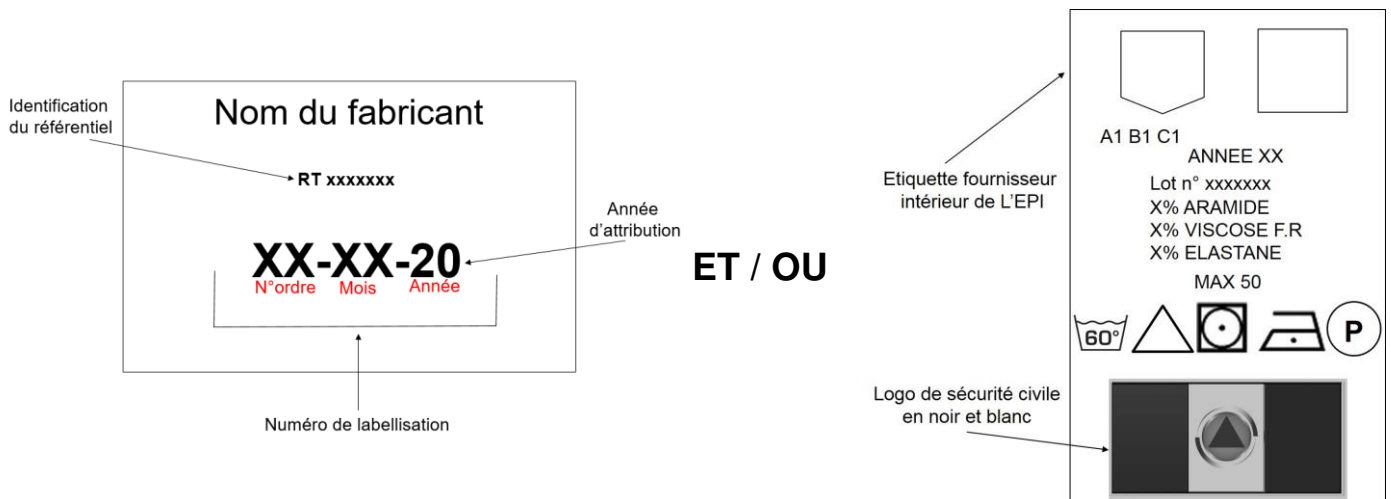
Identification du référentiel

Nom du fabricant

RT xxxxxxx

Année d'attribution

XX-XX-20
N°ordre Mois Année

Numéro de labellisation

ET / OU

Etiquette fournisseur intérieur de L'EPI

A1 B1 C1
ANNEE XX
Lot n° xxxxxxx
X% ARAMIDE
X% VISCOSE F.R
X% ELASTANE
MAX 50

60°
P

Logo de sécurité civile en noir et blanc